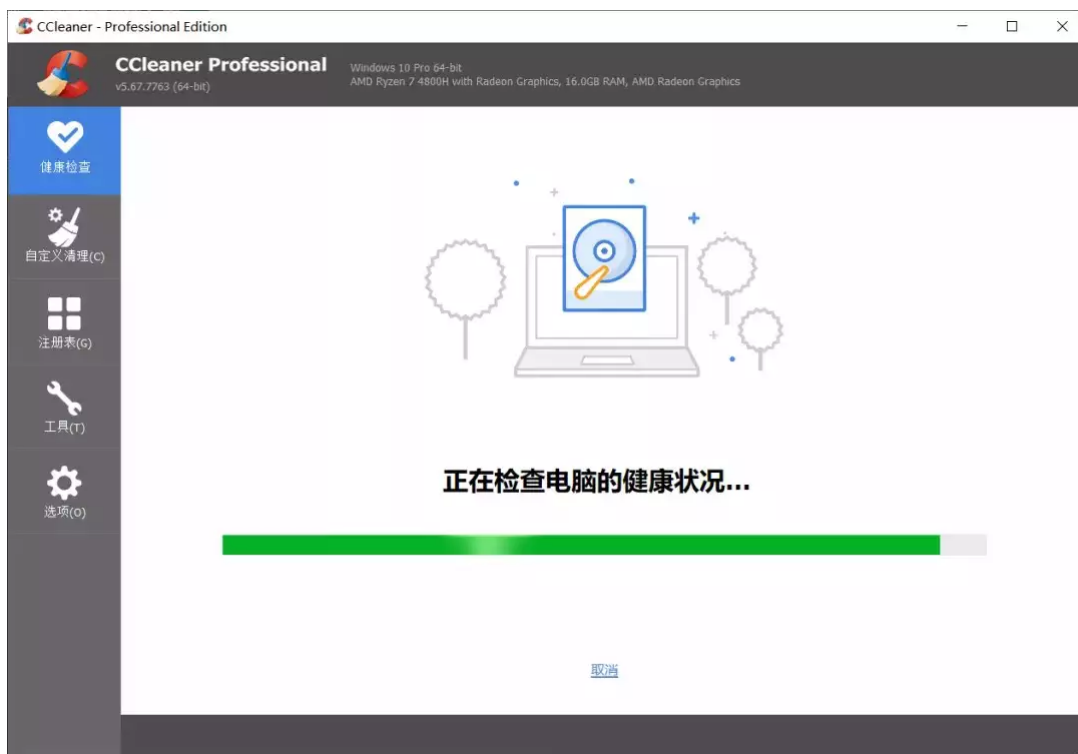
CCleaner - Professional Edition

CCleaner Professional
v5.67.7763 (64-bit)

Windows 10 Pro 64-bit
AMD Ryzen 7 4800H with Radeon Graphics, 16.0GB RAM, AMD Radeon Graphics

健康检查
自定义清理(C)
注册表(G)
工具(T)
选项(O)

正在检查电脑的健康状况...

取消